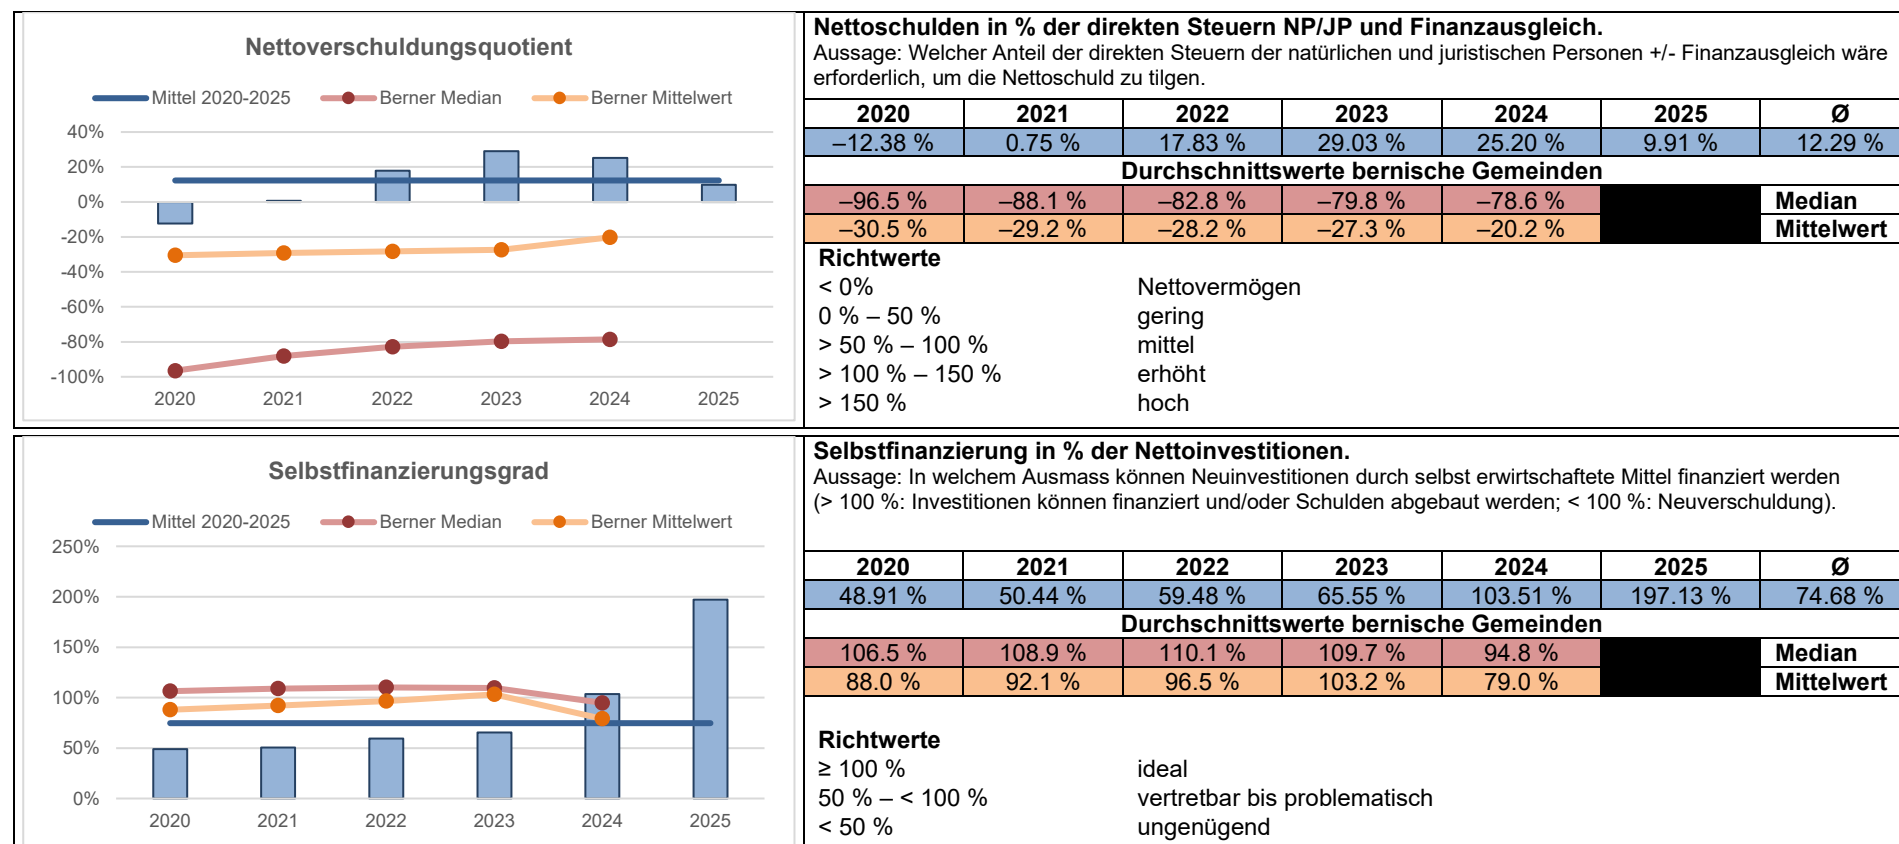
Nettoverschuldungsquotient

Mittel 2020-2025 Berner Median Berner Mittelwert

40%
20%
0%
-20%
-40%
-60%
-80%
-100%

2020 2021 2022 2023 2024 2025

Nettoschulden in % der direkten Steuern NP/JP und Finanzausgleich.
Aussage: Welcher Anteil der direkten Steuern der natürlichen und juristischen Personen +/- Finanzausgleich wäre erforderlich, um die Nettoschuld zu tilgen.

| 2020 | 2021 | 2022 | 2023 | 2024 | 2025 | Ø |
|---|---|---|---|---|---|---|
| –12.38 % | 0.75 % | 17.83 % | 29.03 % | 25.20 % | 9.91 % | 12.29 % |

Durchschnittswerte bernische Gemeinden

| | | | | | | |
|---|---|---|---|---|---|---|
| –96.5 % | –88.1 % | –82.8 % | –79.8 % | –78.6 % | | Median |
| –30.5 % | –29.2 % | –28.2 % | –27.3 % | –20.2 % | | Mittelwert |

Richtwerte
< 0% Nettovermögen
0 % – 50 % gering
> 50 % – 100 % mittel
> 100 % – 150 % erhöht
> 150 % hoch

Selbstfinanzierungsgrad

Mittel 2020-2025 Berner Median Berner Mittelwert

250%
200%
150%
100%
50%
0%

2020 2021 2022 2023 2024 2025

Selbstfinanzierung in % der Nettoinvestitionen.
Aussage: In welchem Ausmass können Neuinvestitionen durch selbst erwirtschaftete Mittel finanziert werden (> 100 %: Investitionen können finanziert und/oder Schulden abgebaut werden; < 100 %: Neuverschuldung).

| 2020 | 2021 | 2022 | 2023 | 2024 | 2025 | Ø |
|---|---|---|---|---|---|---|
| 48.91 % | 50.44 % | 59.48 % | 65.55 % | 103.51 % | 197.13 % | 74.68 % |

Durchschnittswerte bernische Gemeinden

| | | | | | | |
|---|---|---|---|---|---|---|
| 106.5 % | 108.9 % | 110.1 % | 109.7 % | 94.8 % | | Median |
| 88.0 % | 92.1 % | 96.5 % | 103.2 % | 79.0 % | | Mittelwert |

Richtwerte
≥ 100 % ideal
50 % – < 100 % vertretbar bis problematisch
< 50 % ungenügend